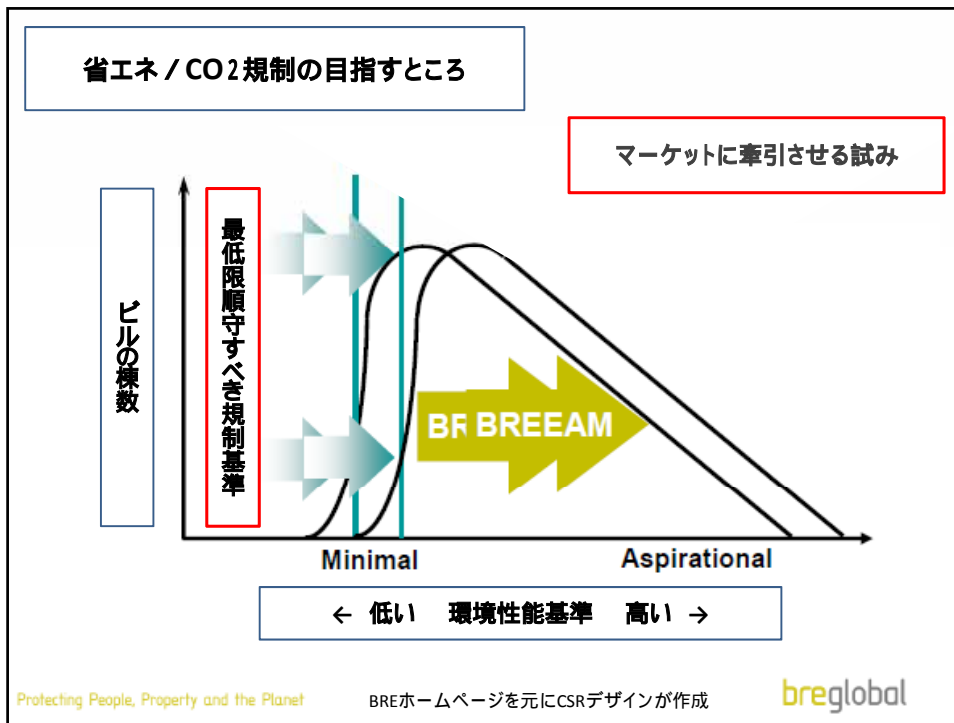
省エネ / CO2規制の目指すところ

マーケットに牽引させる試み

ビルの棟数

最低限順守すべき規制基準

BR BREEAM

Minimal

Aspirational

← 低い 環境性能基準 高い →

Protecting People, Property and the Planet

BREホームページを元にCSRデザインが作成

breglobal